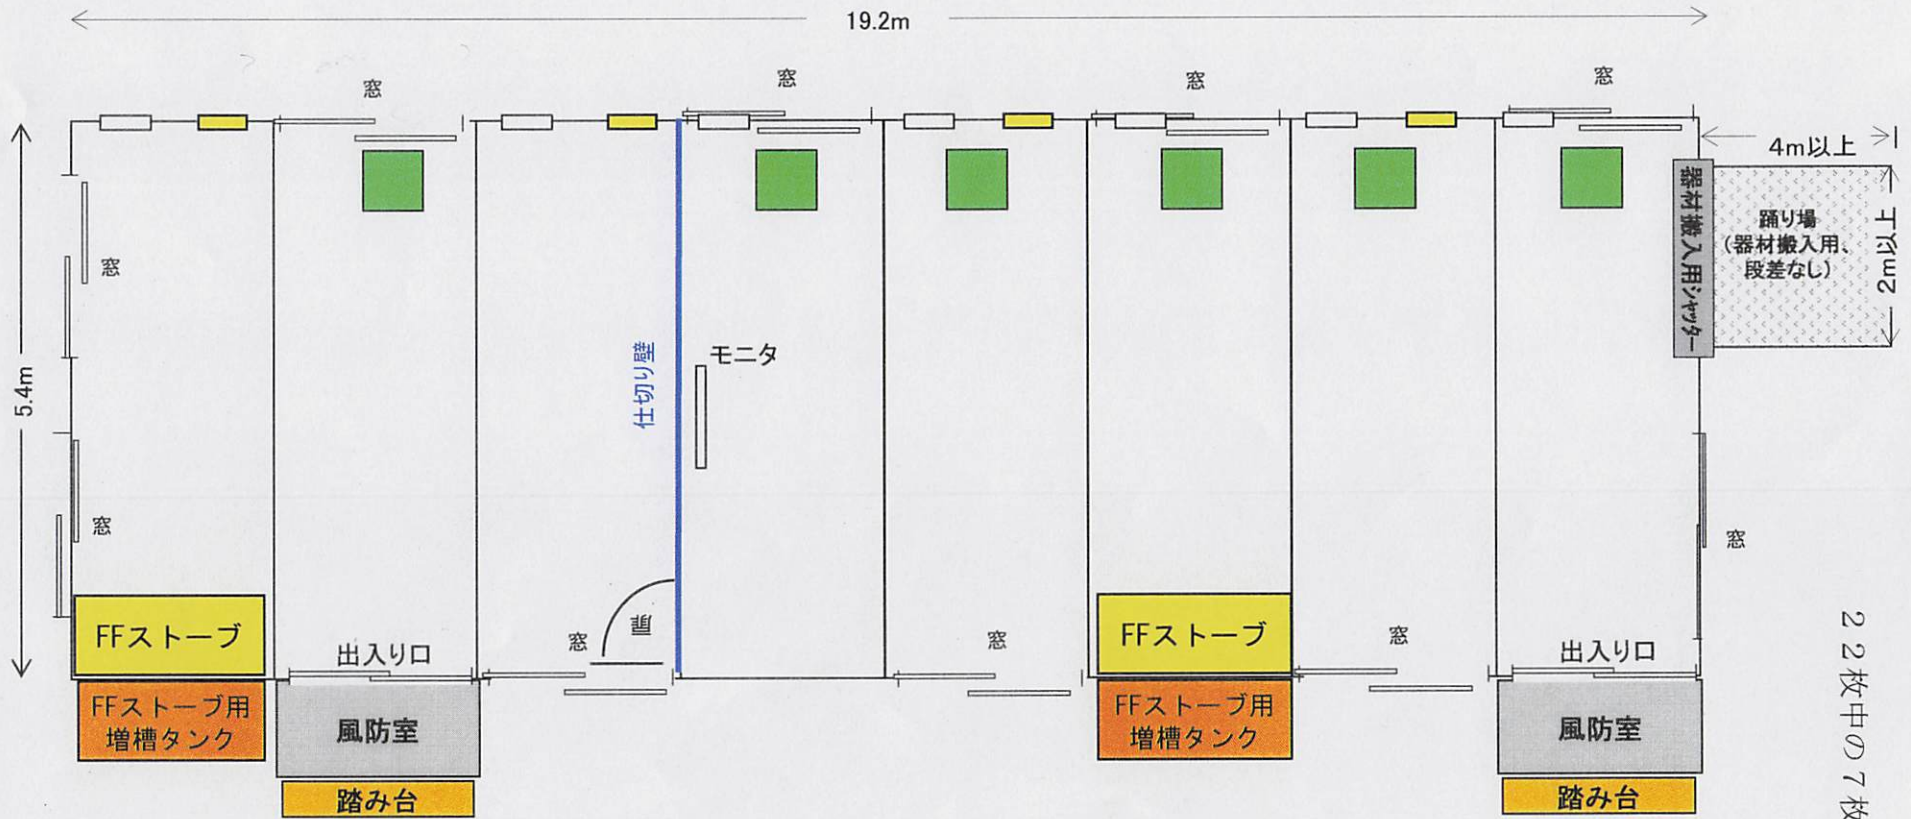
19.2m

窓
窓
窓
窓

4m以上

器材搬入用シャッター

踊り場
（器材搬入用、
段差なし）

2m以上

窓

5.4m

仕切り壁

モニタ

窓

窓

FFストーブ

出入り口

窓

扉

窓

FFストーブ

窓

出入り口

窓

FFストーブ用
増槽タンク

風防室

FFストーブ用
増槽タンク

風防室

踏み台

踏み台

２２枚中の７枚